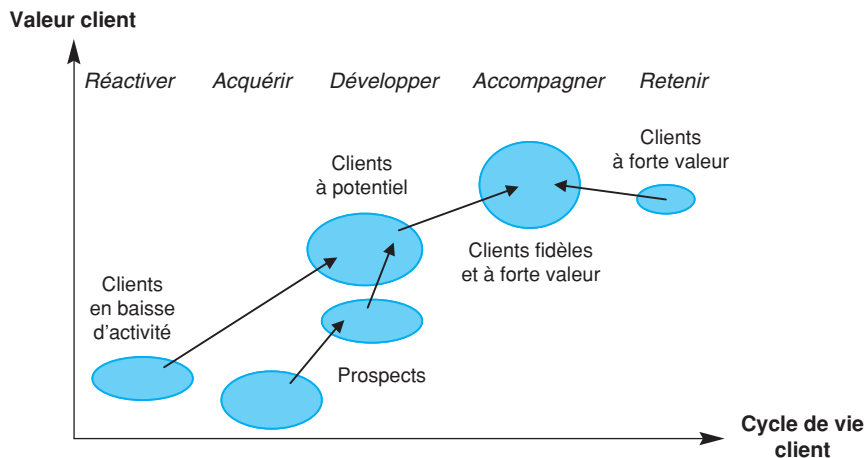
Valeur client

Réactiver Acquérir Développer Accompagner Retenir

Clients à potentiel

Clients à forte valeur

Clients fidèles et à forte valeur

Clients en baisse d'activité

Prospects

Cycle de vie client